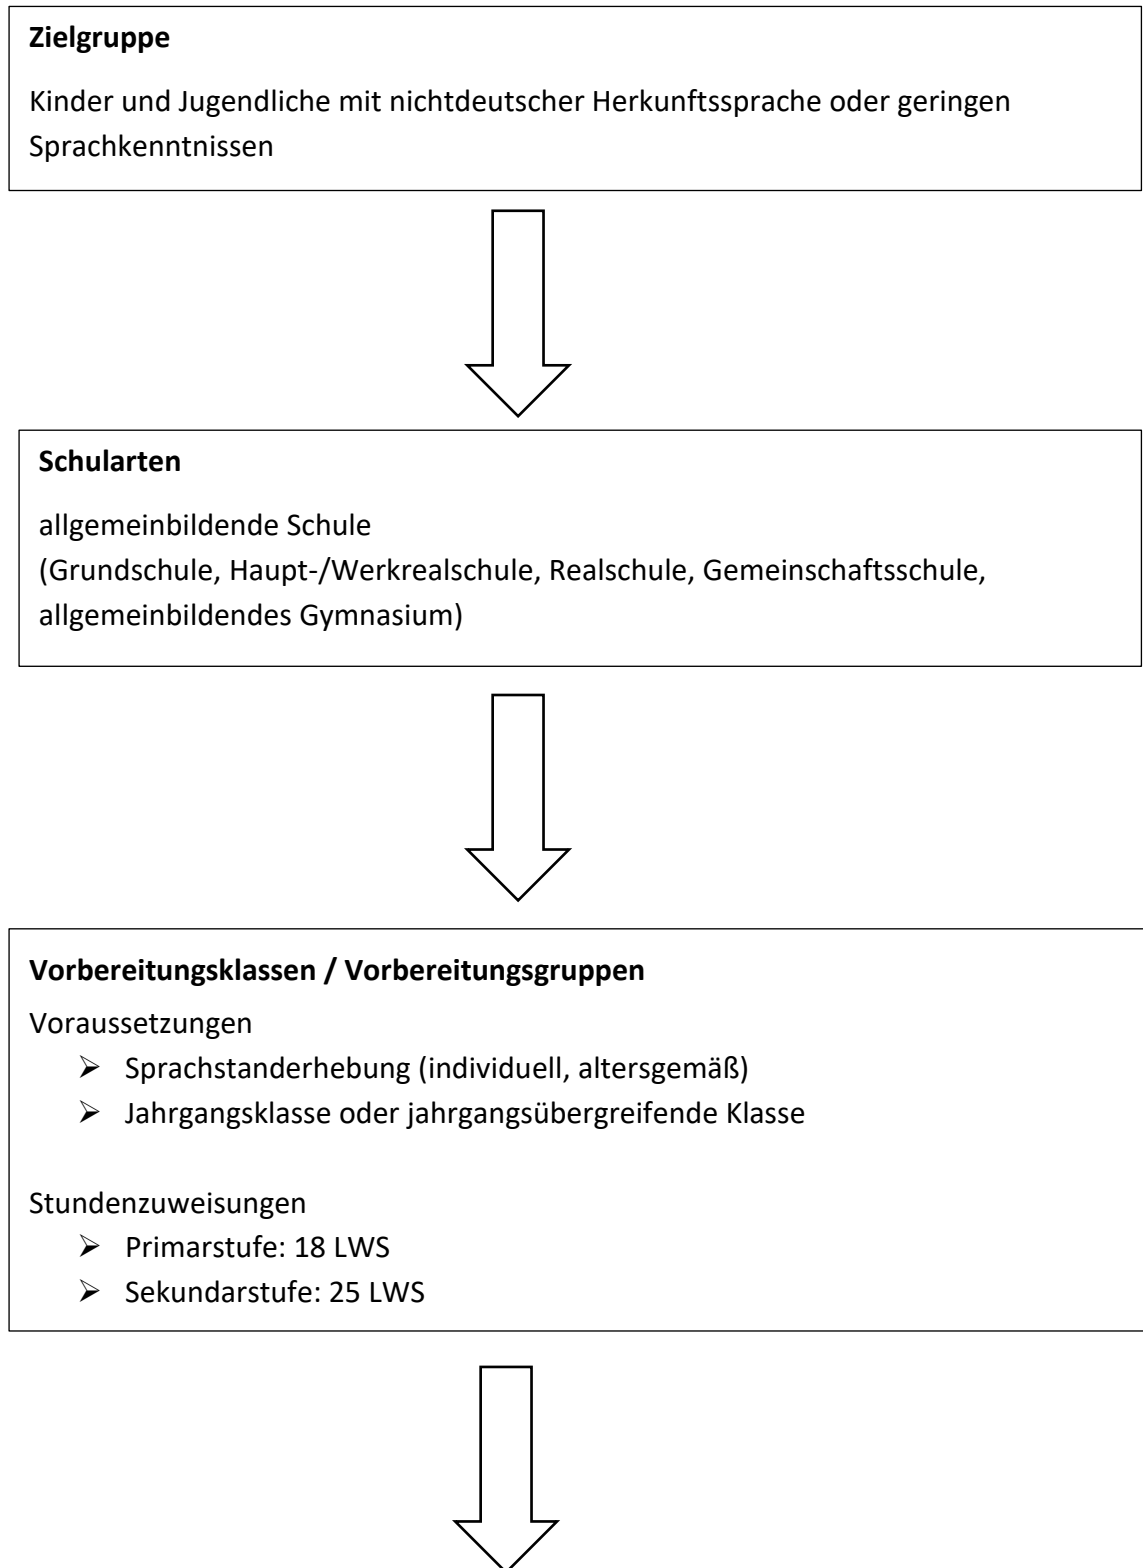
**Zielgruppe**

Kinder und Jugendliche mit nichtdeutscher Herkunftssprache oder geringen Sprachkenntnissen

**Schularten**

allgemeinbildende Schule
(Grundschule, Haupt-/Werkrealschule, Realschule, Gemeinschaftsschule, allgemeinbildendes Gymnasium)

**Vorbereitungsklassen / Vorbereitungsgruppen**

Voraussetzungen

- Sprachstanderhebung (individuell, altersgemäß)
- Jahrgangsklasse oder jahrgangsübergreifende Klasse

Stundenzuweisungen

- Primarstufe: 18 LWS
- Sekundarstufe: 25 LWS